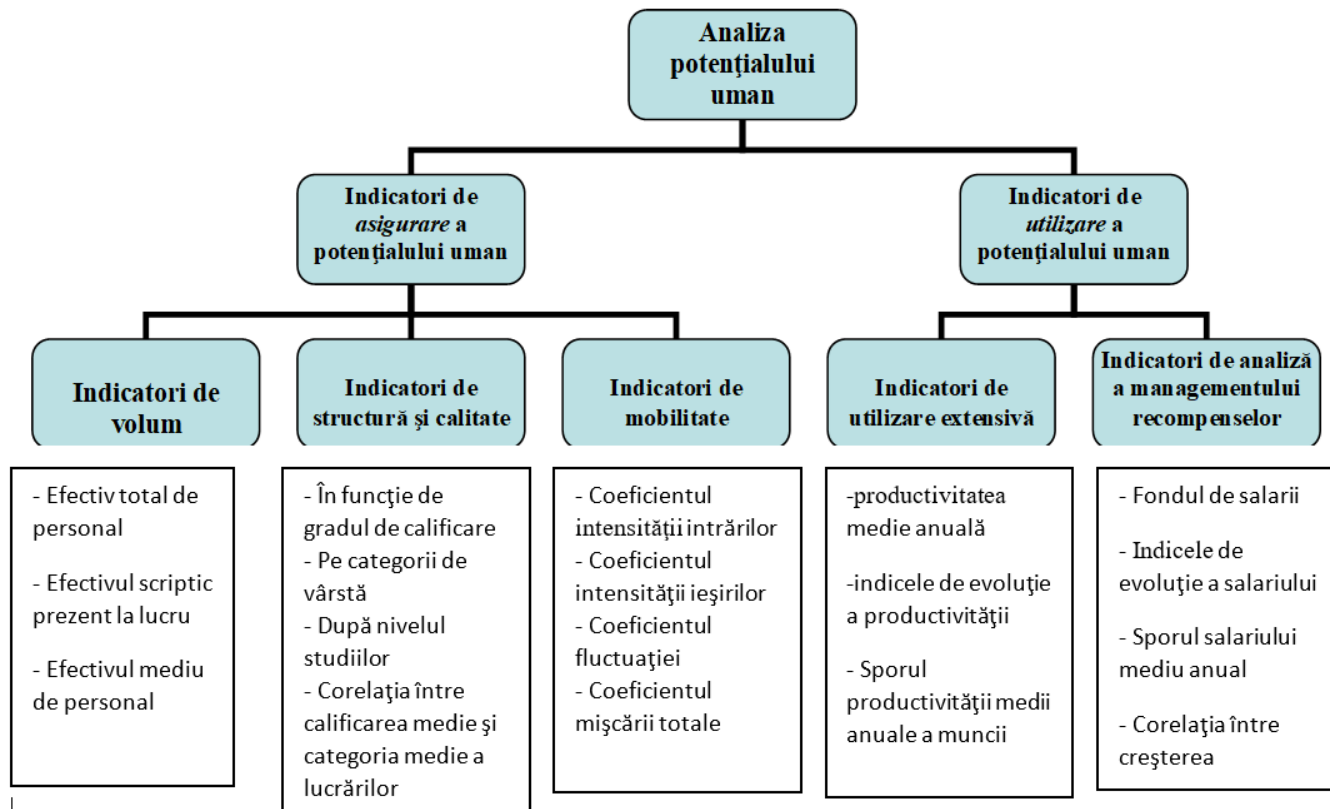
Analiza potenţialului uman

Indicatori de *asigurare* a potenţialului uman

Indicatori de *utilizare* a potenţialului uman

Indicatori de volum

Indicatori de structură şi calitate

Indicatori de mobilitate

Indicatori de utilizare extensivă

Indicatori de analiză a managementului recompenselor

- Efectiv total de personal
- Efectivul scriptic prezent la lucru
- Efectivul mediu de personal

- În funcţie de gradul de calificare
- Pe categorii de vârstă
- După nivelul studiilor
- Corelaţia între calificarea medie şi categoria medie a lucrărilor

- Coeficientul intensităţii intrărilor
- Coeficientul intensităţii ieşirilor
- Coeficientul fluctuaţiei
- Coeficientul mişcării totale

-productivitatea medie anuală
-indicele de evoluţie a productivităţii
- Sporul productivităţii medii anuale a muncii

- Fondul de salarii
- Indicele de evoluţie a salariului
- Sporul salariului mediu anual
- Corelaţia între creşterea